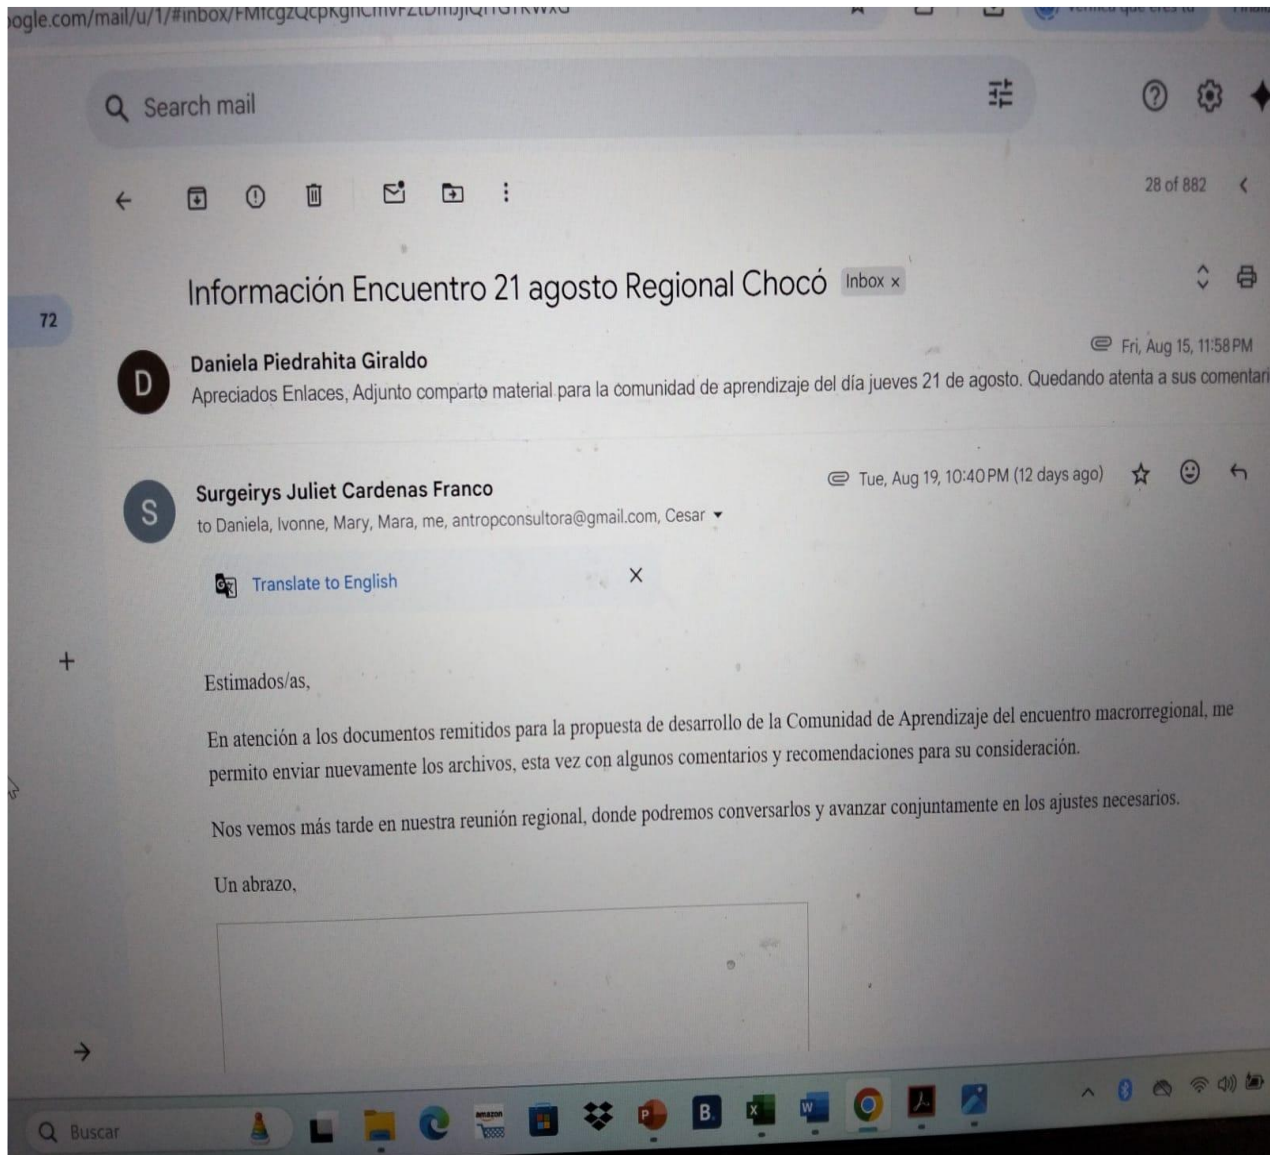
ogle.com/mail/u/1/#inbox/FMfcgzQcpKghCmvFZtDmbjlQhTGTKWxG

Search mail

28 of 882

Información Encuentro 21 agosto Regional Chocó Inbox ×

72

Daniela Piedrahita Giraldo
Fri, Aug 15, 11:58 PM
Apreciados Enlaces, Adjunto comparto material para la comunidad de aprendizaje del día jueves 21 de agosto. Quedando atenta a sus comentari

Surgeirys Juliet Cardenas Franco
Tue, Aug 19, 10:40 PM (12 days ago)
to Daniela, Ivonne, Mary, Mara, me, antropconsultora@gmail.com, Cesar

Translate to English

Estimados/as,

En atención a los documentos remitidos para la propuesta de desarrollo de la Comunidad de Aprendizaje del encuentro macrorregional, me permito enviar nuevamente los archivos, esta vez con algunos comentarios y recomendaciones para su consideración.

Nos vemos más tarde en nuestra reunión regional, donde podremos conversarlos y avanzar conjuntamente en los ajustes necesarios.

Un abrazo,

Buscar